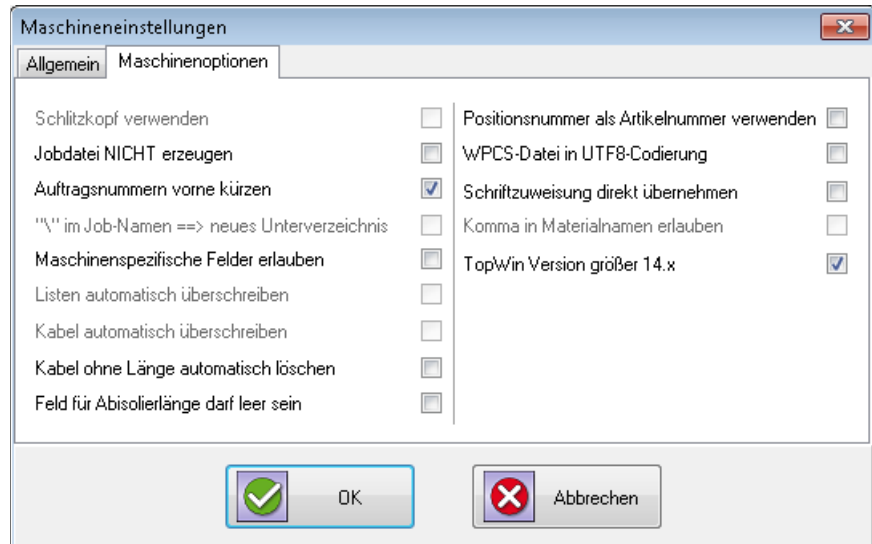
Maschineneinstellungen

Allgemein Maschinenoptionen

Schlitzkopf verwenden
Jobdatei NICHT erzeugen
Auftragsnummern vorne kürzen
"\" im Job-Namen ==> neues Unterverzeichnis
Maschinenspezifische Felder erlauben
Listen automatisch überschreiben
Kabel automatisch überschreiben
Kabel ohne Länge automatisch löschen
Feld für Abisolierlänge darf leer sein

Positionsnummer als Artikelnummer verwenden
WPCS-Datei in UTF8-Codierung
Schriftzuweisung direkt übernehmen
Komma in Materialnamen erlauben
TopWin Version größer 14.x

OK
Abbrechen